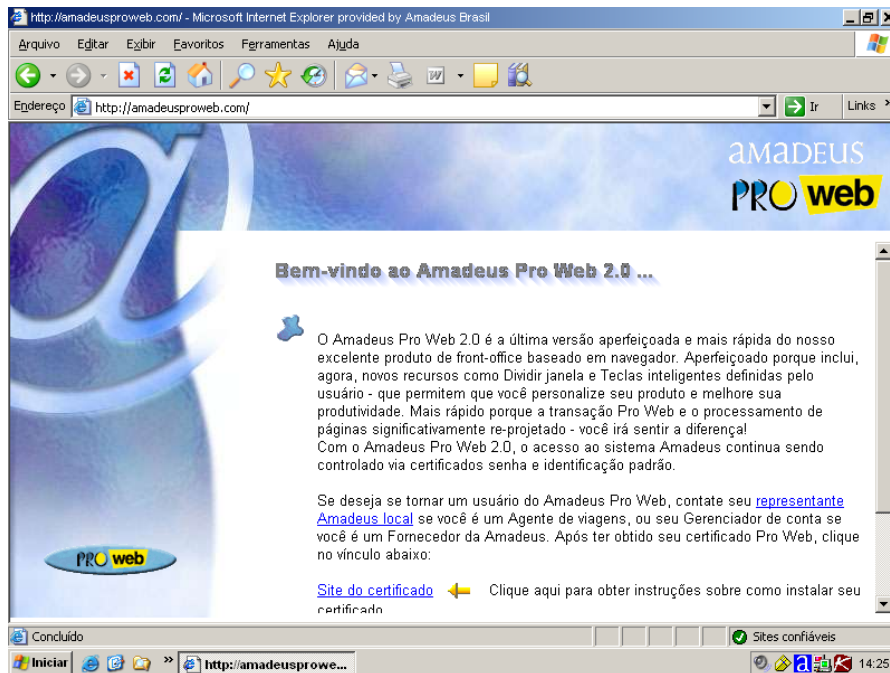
http://amadeusproweb.com/ - Microsoft Internet Explorer provided by Amadeus Brasil

Arquivo Editar Exibir Favoritos Ferramentas Ajuda

Endereço http://amadeusproweb.com/ Ir Links »

AMADEUS
PRO web

Bem-vindo ao Amadeus Pro Web 2.0 ...

O Amadeus Pro Web 2.0 é a última versão aperfeiçoada e mais rápida do nosso excelente produto de front-office baseado em navegador. Aperfeiçoado porque inclui, agora, novos recursos como Dividir janela e Teclas inteligentes definidas pelo usuário - que permitem que você personalize seu produto e melhore sua produtividade. Mais rápido porque a transação Pro Web e o processamento de páginas significativamente re-projetado - você irá sentir a diferença!
Com o Amadeus Pro Web 2.0, o acesso ao sistema Amadeus continua sendo controlado via certificados senha e identificação padrão.

Se deseja se tornar um usuário do Amadeus Pro Web, contate seu representante Amadeus local se você é um Agente de viagens, ou seu Gerenciador de conta se você é um Fornecedor da Amadeus. Após ter obtido seu certificado Pro Web, clique no vínculo abaixo:

PRO web

Site do certificado Clique aqui para obter instruções sobre como instalar seu certificado

Concluído Sites confiáveis

Iniciar http://amadeusprowe... 14:25